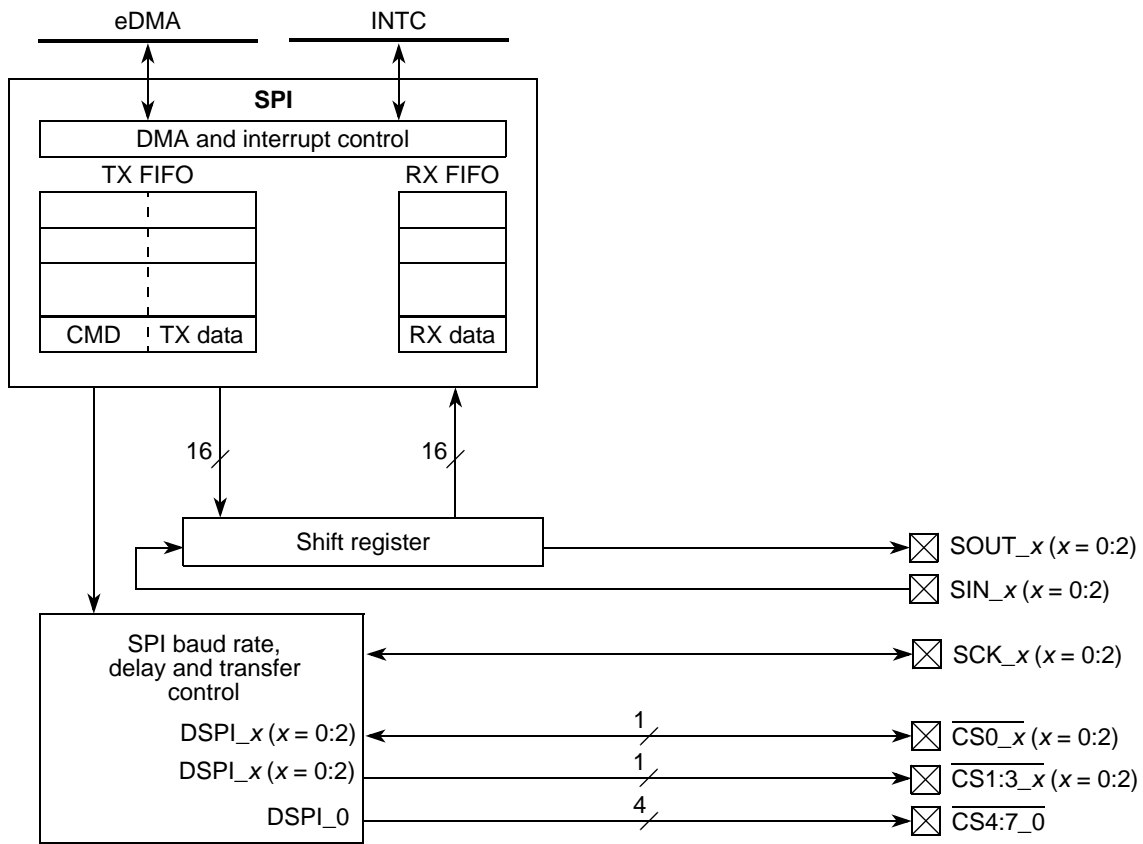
eDMA

INTC

SPI

DMA and interrupt control

TX FIFO

RX FIFO

CMD

TX data

RX data

16

16

Shift register

SOUT_$x$ ($x$ = 0:2)

SIN_$x$ ($x$ = 0:2)

SPI baud rate, delay and transfer control

SCK_$x$ ($x$ = 0:2)

DSPI_$x$ ($x$ = 0:2)

1

$\overline{CS0\_x}$ ($x$ = 0:2)

DSPI_$x$ ($x$ = 0:2)

1

$\overline{CS1{:}3\_x}$ ($x$ = 0:2)

DSPI_0

4

$\overline{CS4{:}7\_0}$